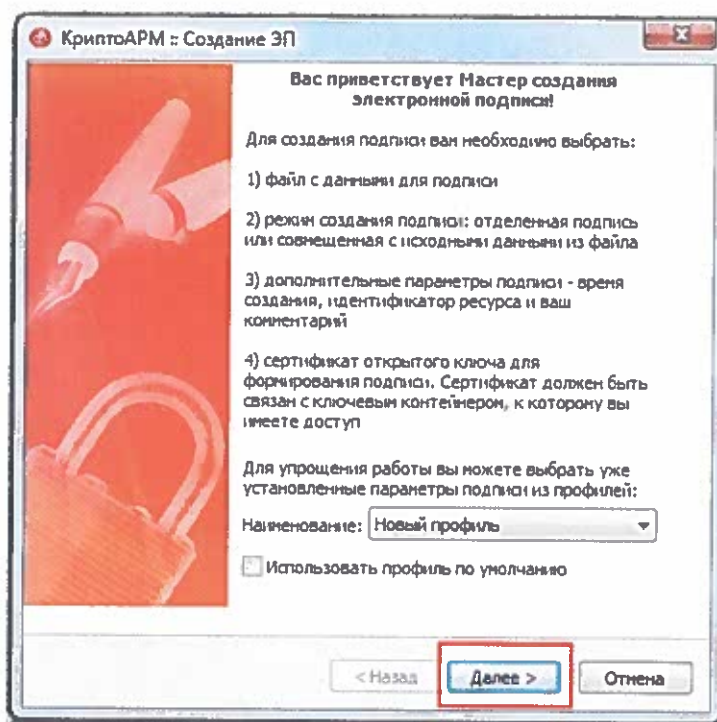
КриптоАРМ :: Создание ЭП

Вас приветствует Мастер создания электронной подписи!

Для создания подписи вам необходимо выбрать:

1) файл с данными для подписи

2) режим создания подписи: отделенная подпись или совмещенная с исходными данными из файла

3) дополнительные параметры подписи - время создания, идентификатор ресурса и ваш комментарий

4) сертификат открытого ключа для формирования подписи. Сертификат должен быть связан с ключевым контейнером, к которому вы имеете доступ

Для упрощения работы вы можете выбрать уже установленные параметры подписи из профилей:

Наименование: Новый профиль

Использовать профиль по умолчанию

< Назад Далее > Отмена